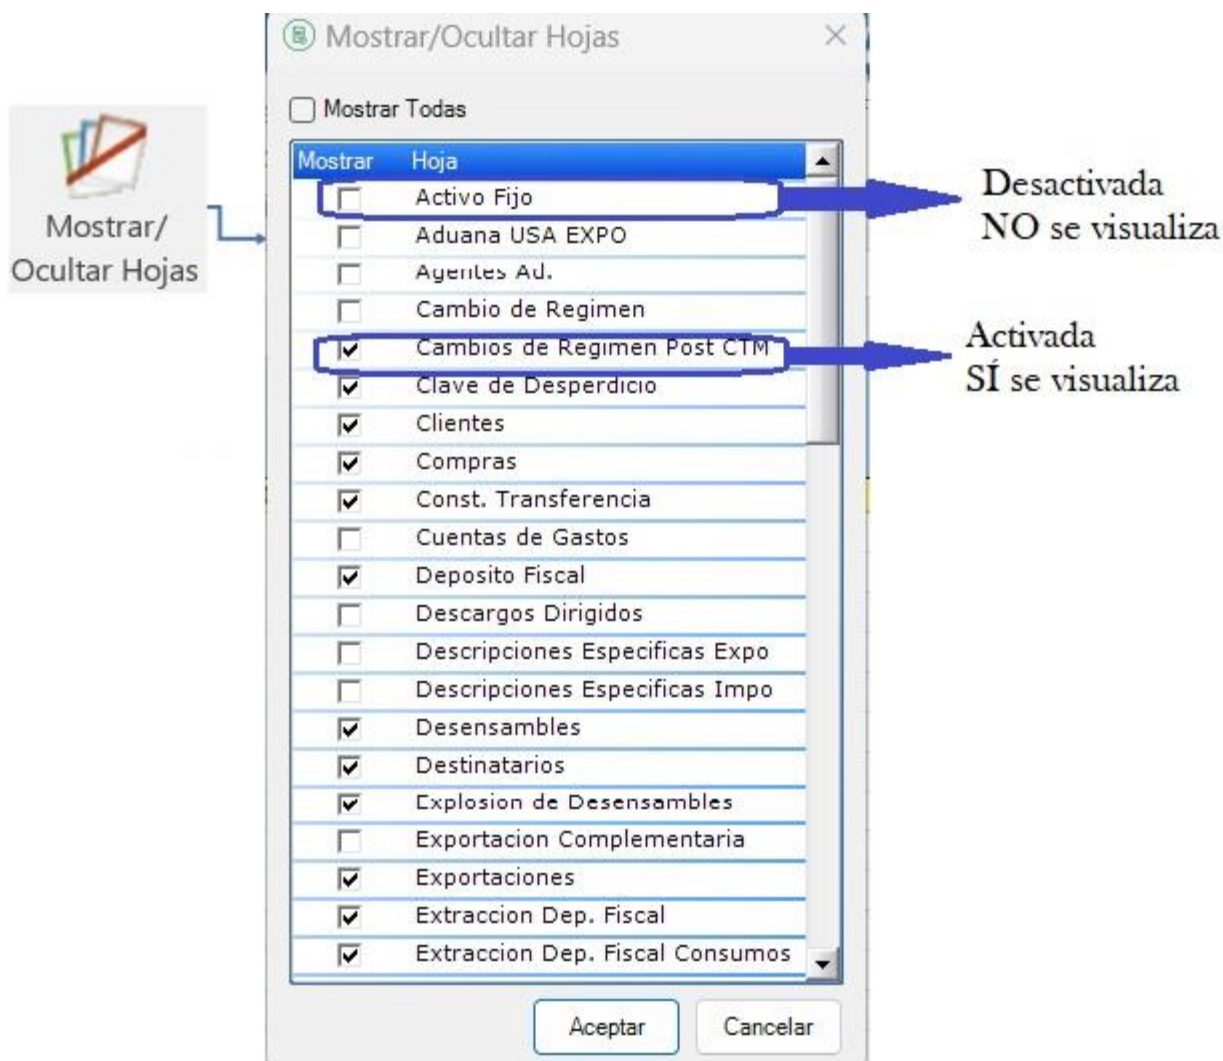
Mostrar/
Ocultar Hojas

Mostrar/Ocultar Hojas

Mostrar Todas

| Mostrar | Hoja |
|---|---|
| ☐ | Activo Fijo |
| ☐ | Aduana USA EXPO |
| ☐ | Agentes Ad. |
| ☐ | Cambio de Regimen |
| ☑ | Cambios de Regimen Post CTM |
| ☑ | Clave de Desperdicio |
| ☑ | Clientes |
| ☑ | Compras |
| ☑ | Const. Transferencia |
| ☐ | Cuentas de Gastos |
| ☑ | Deposito Fiscal |
| ☐ | Descargos Dirigidos |
| ☐ | Descripciones Especificas Expo |
| ☐ | Descripciones Especificas Impo |
| ☑ | Desensambles |
| ☑ | Destinatarios |
| ☑ | Explosion de Desensambles |
| ☐ | Exportacion Complementaria |
| ☑ | Exportaciones |
| ☑ | Extraccion Dep. Fiscal |
| ☑ | Extraccion Dep. Fiscal Consumos |

Desactivada
NO se visualiza

Activada
SÍ se visualiza

Aceptar
Cancelar